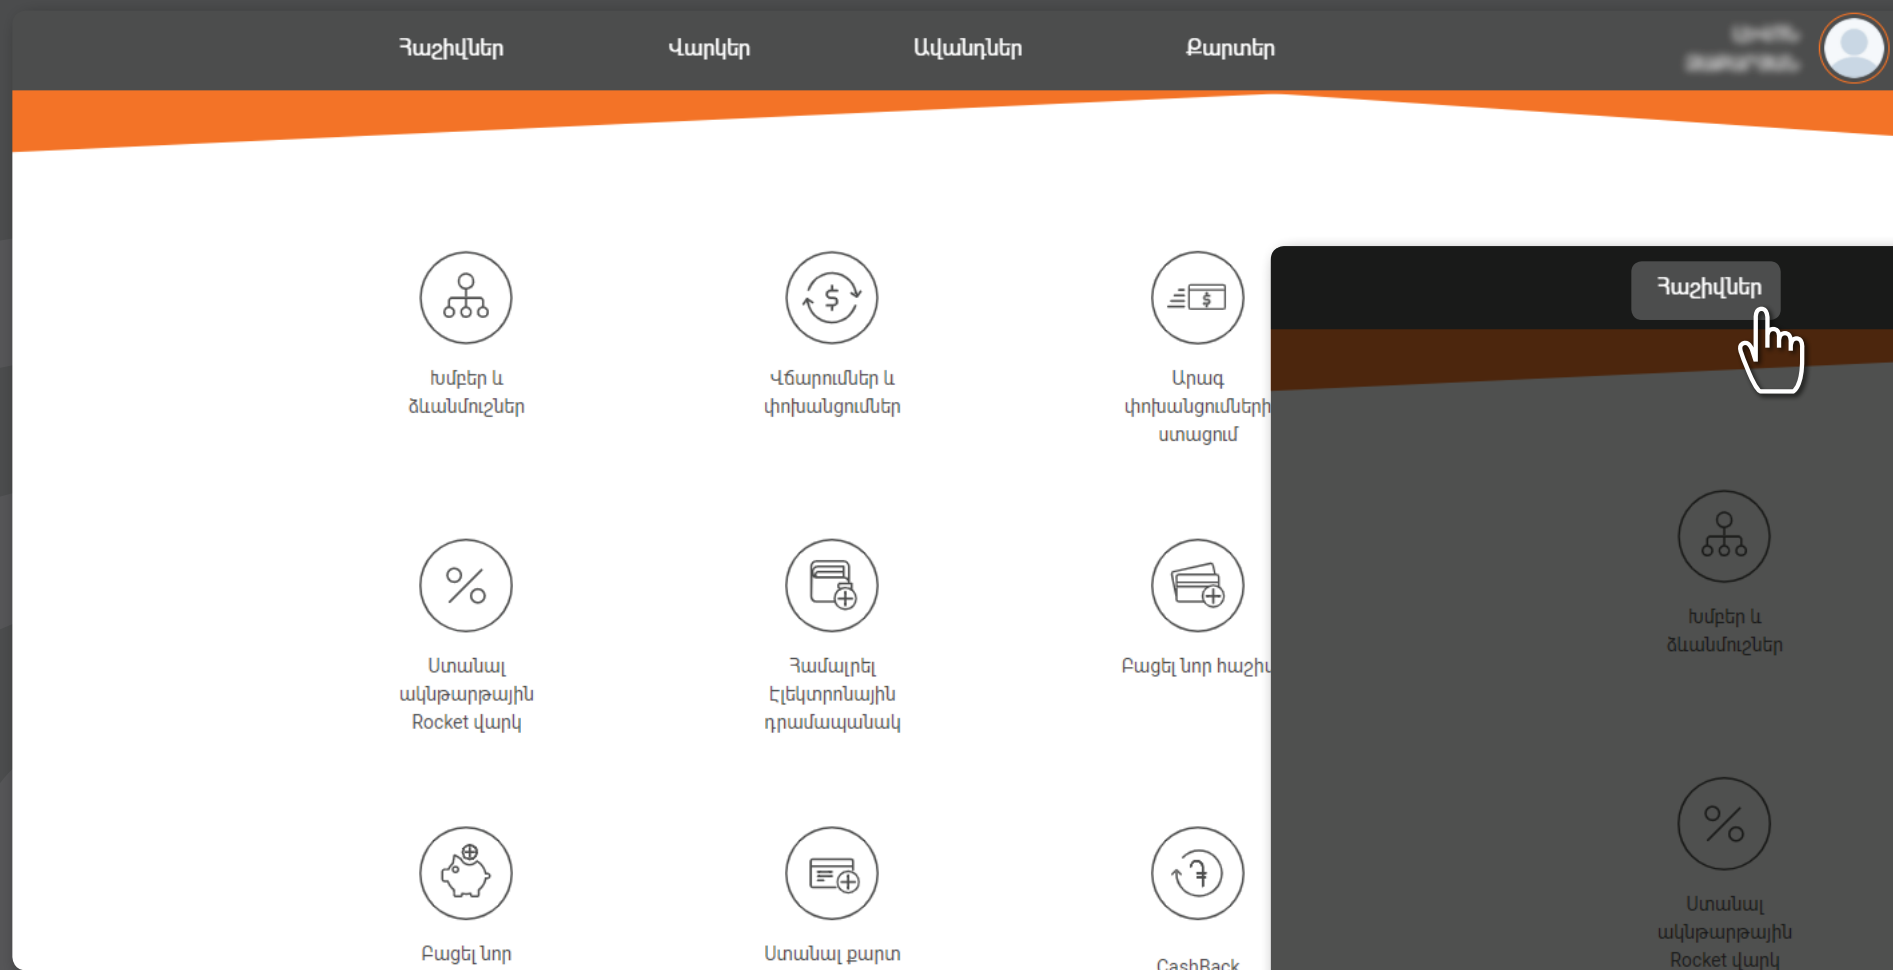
Հաշիվներ Վարկեր Ավանդներ Քարտեր

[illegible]

Խմբեր և ձևանմուշներ

Վճարումներ և փոխանցումներ

Արագ փոխանցումների ստացում

Ստանալ ակնթարթային Rocket վարկ

Համալրել էլեկտրոնային դրամապանակ

Բացել նոր հաշիվ

Բացել նոր

Ստանալ քարտ

CashBack

Հաշիվներ

Խմբեր և ձևանմուշներ

Ստանալ ակնթարթային Rocket վարկ